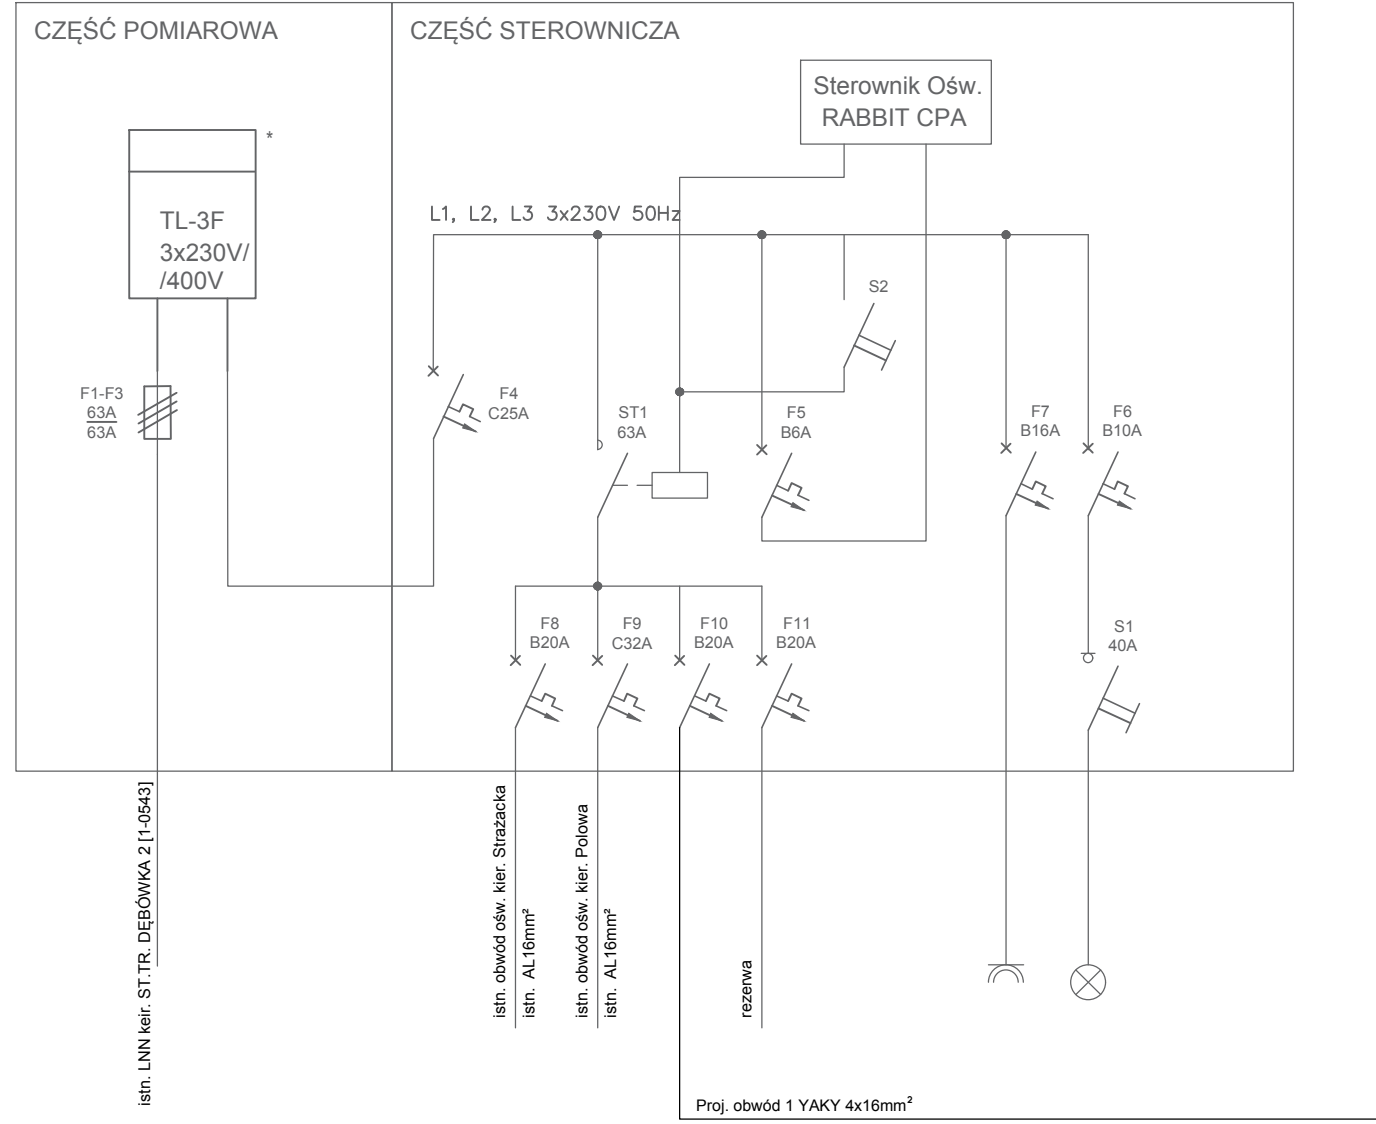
CZĘŚĆ POMIAROWA

CZĘŚĆ STEROWNICZA

SterownikOśw.
RABBIT CPA

*

TL-3F
3x230V/
/400V

L1, L2, L3 3x230V 50Hz

S2

F1-F3
63A
63A

F4
C25A

ST1
63A

F5
B6A

F7
B16A

F6
B10A

F8
B20A

F9
C32A

F10
B20A

F11
B20A

S1
40A

istn. LNN keir. ST.TR. DĘBÓWKA 2 [1-0543]

istn. obwód ośw. kier. Strażacka

istn. AL16mm²

istn. obwód ośw. kier. Polowa

istn. AL16mm²

rezerwa

Proj. obwód 1 YAKY 4x16mm²